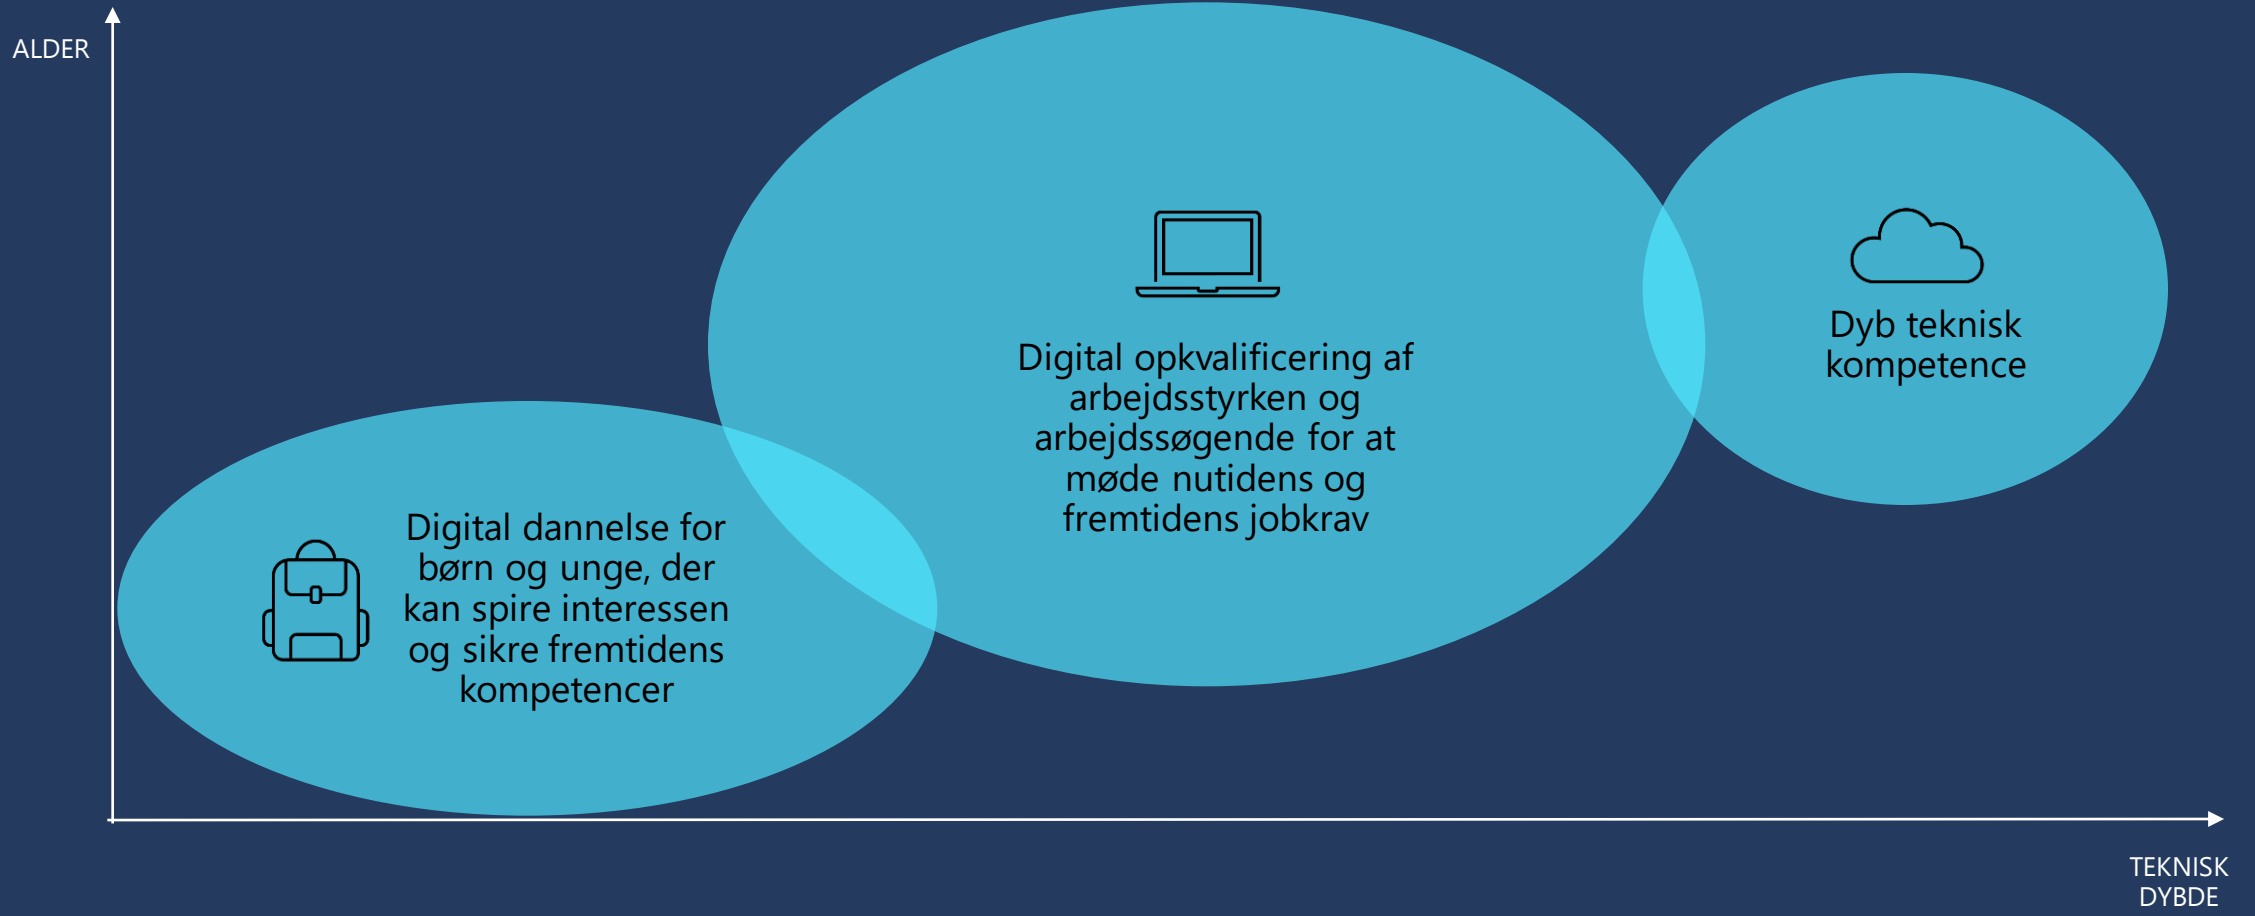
ALDER

Digital opkvalificering af arbejdsstyrken og arbejdssøgende for at møde nutidens og fremtidens jobkrav

Dyb teknisk kompetence

Digital dannelse for børn og unge, der kan spire interessen og sikre fremtidens kompetencer

TEKNISK DYBDE